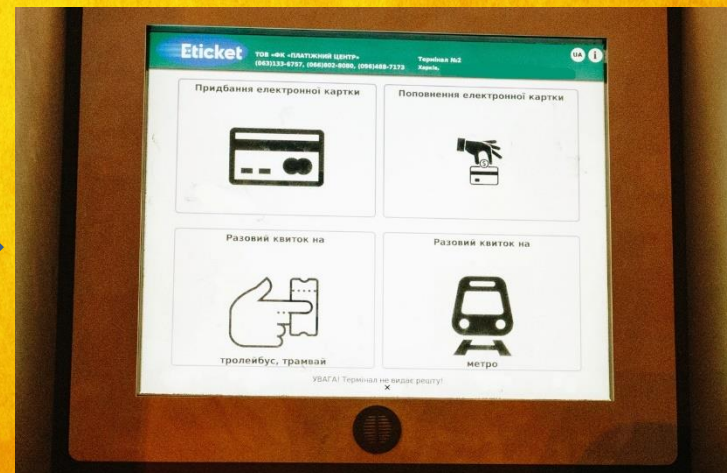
Eticket

ТОВ «ФК «ПЛАТІЖНИЙ ЦЕНТР»
(063)133-6757, (066)802-9080, (096)488-7173

Термінал №2
Харків.

UA

i

Придбання електронної картки

Поповнення електронної картки

Разовий квиток на

тролейбус, трамвай

Разовий квиток на

метро

УВАГА! Термінал не видає решту!

×